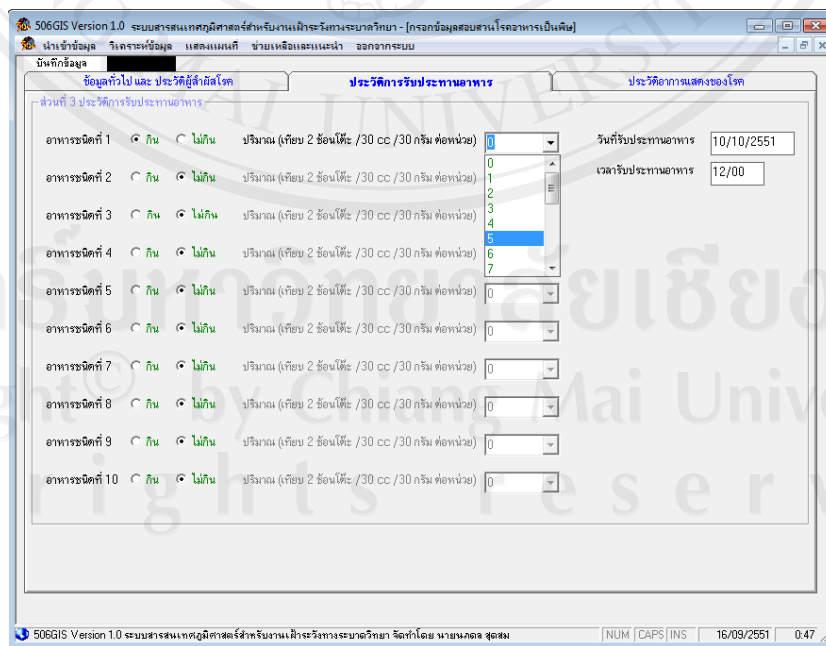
506GIS Version 1.0 ระบบสารสนเทศภูมิศาสตร์สำหรับงานเฝ้าระวังทางระบาดวิทยา - [กรอกข้อมูลสอบสวนโรคอาหารเป็นพิษ]

นำเข้าข้อมูล วิเคราะห์ข้อมูล แสดงแผนที่ ช่วยเหลือและแนะนำ ออกจากระบบ

บันทึกข้อมูล

ข้อมูลทั่วไป และ ประวัติผู้สัมผัสโรค | ประวัติการรับประทานอาหาร | ประวัติอาการแสดงของโรค

ส่วนที่ 3 ประวัติการรับประทานอาหาร

อาหารชนิดที่ 1 กิน ไม่กิน ปริมาณ (เทียบ 2 ช้อนโต๊ะ /30 cc /30 กรัม ต่อหน่วย) 0

0
1
2
3
4
5
6
7

วันที่รับประทานอาหาร 10/10/2551

เวลารับประทานอาหาร 12/00

อาหารชนิดที่ 2 กิน ไม่กิน ปริมาณ (เทียบ 2 ช้อนโต๊ะ /30 cc /30 กรัม ต่อหน่วย)

อาหารชนิดที่ 3 กิน ไม่กิน ปริมาณ (เทียบ 2 ช้อนโต๊ะ /30 cc /30 กรัม ต่อหน่วย)

อาหารชนิดที่ 4 กิน ไม่กิน ปริมาณ (เทียบ 2 ช้อนโต๊ะ /30 cc /30 กรัม ต่อหน่วย)

อาหารชนิดที่ 5 กิน ไม่กิน ปริมาณ (เทียบ 2 ช้อนโต๊ะ /30 cc /30 กรัม ต่อหน่วย) 0

อาหารชนิดที่ 6 กิน ไม่กิน ปริมาณ (เทียบ 2 ช้อนโต๊ะ /30 cc /30 กรัม ต่อหน่วย) 0

อาหารชนิดที่ 7 กิน ไม่กิน ปริมาณ (เทียบ 2 ช้อนโต๊ะ /30 cc /30 กรัม ต่อหน่วย) 0

อาหารชนิดที่ 8 กิน ไม่กิน ปริมาณ (เทียบ 2 ช้อนโต๊ะ /30 cc /30 กรัม ต่อหน่วย) 0

อาหารชนิดที่ 9 กิน ไม่กิน ปริมาณ (เทียบ 2 ช้อนโต๊ะ /30 cc /30 กรัม ต่อหน่วย) 0

อาหารชนิดที่ 10 กิน ไม่กิน ปริมาณ (เทียบ 2 ช้อนโต๊ะ /30 cc /30 กรัม ต่อหน่วย) 0

ลิขสิทธิ์มหาวิทยาลัยเชียงใหม่
Copyright© by Chiang Mai University
All rights reserved

506GIS Version 1.0 ระบบสารสนเทศภูมิศาสตร์สำหรับงานเฝ้าระวังทางระบาดวิทยา จัดทำโดย นายนภดล สุดสม | NUM | CAPS | INS | 16/09/2551 | 0:47